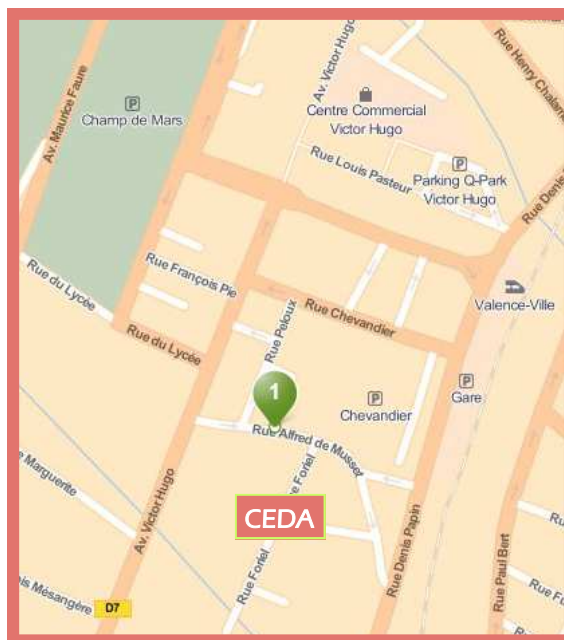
Av. Victor Hugo
Rue Henry Chalan
Av. Maurice Faure
P
Champ de Mars
Centre Commercial Victor Hugo
Rue Louis Pasteur
P
Parking Q-Park Victor Hugo
Rue Denis
Rue François Pie
Rue du Lycée
Rue du Lycée
Valence-Ville
Rue Chevandier
Rue Peloux
1
P
Chevandier
P
Gare
Rue Alfred de Musset
Marguerite
Rue Foriel
CEDA
Av. Victor Hugo
Rue Foriel
Rue Denis Papin
Rue Paul Bert
Mésangère
D7
Rue Fu
Rue